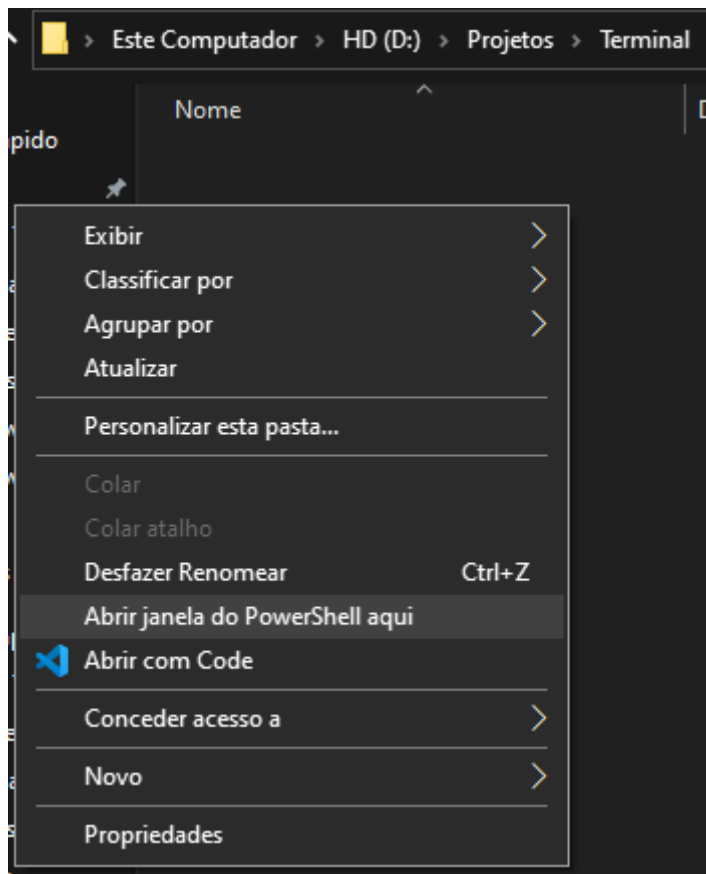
Este Computador › HD (D:) › Projetos › Terminal

Nome

pido

Exibir
Classificar por
Agrupar por
Atualizar
Personalizar esta pasta...
Colar
Colar atalho
Desfazer Renomear Ctrl+Z
Abrir janela do PowerShell aqui
Abrir com Code
Conceder acesso a
Novo
Propriedades